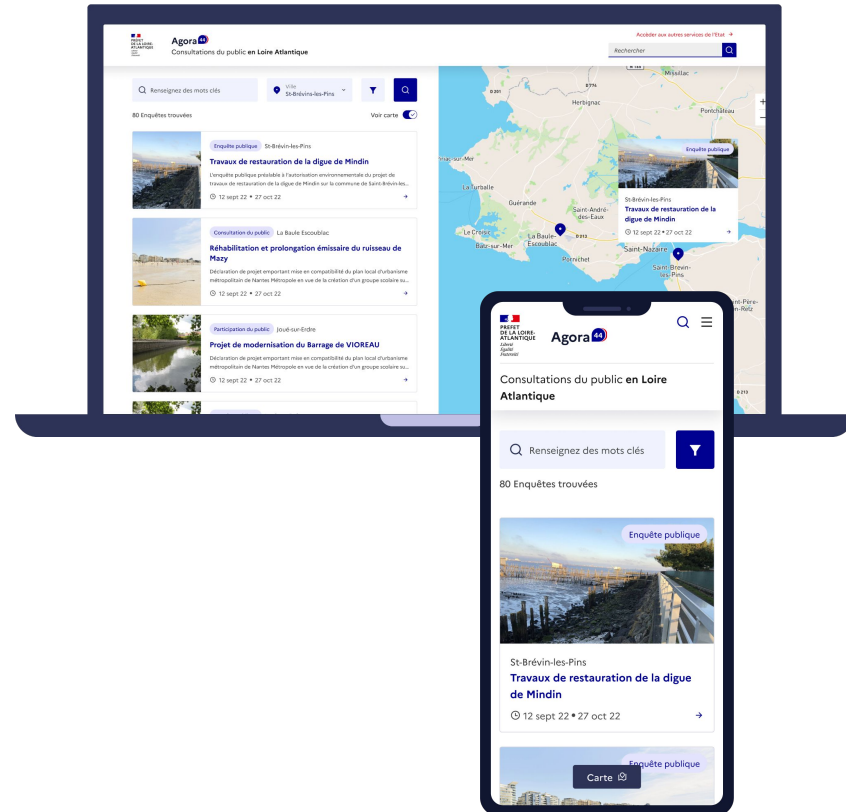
PREFET DE LA LOIRE-ATLANTIQUE

Agora 44
Consultations du public en Loire Atlantique

Accéder aux autres services de l'État →

Rechercher

Renseignez des mots clés

Ville
St-Brévin-les-Pins

80 Enquêtes trouvées

Voir carte

Enquête publique St-Brévin-les-Pins
Travaux de restauration de la digue de Mindin
L'enquête publique préalable à l'autorisation environnementale du projet de travaux de restauration de la digue de Mindin sur la commune de Saint-Brévin-les...
12 sept 22 • 27 oct 22

Consultation du public La Baule Escoublac
Réhabilitation et prolongation émissaire du ruisseau de Mazy
Déclaration de projet emportant mise en compatibilité du plan local d'urbanisme métropolitain de Nantes Métropole en vue de la création d'un groupe scolaire su...
12 sept 22 • 27 oct 22

Participation du public Joué-sur-Erdre
Projet de modernisation du Barrage de VIOREAU
Déclaration de projet emportant mise en compatibilité du plan local d'urbanisme métropolitain de Nantes Métropole en vue de la création d'un groupe scolaire su...
12 sept 22 • 27 oct 22

Missillac
Herbignac
Pontchâteau
La Turballe
Guérande
Saint-André-des-Eaux
Le Croisic
La Baule-Escoublac
Batz-sur-Mer
Pornichet
Saint-Nazaire
Saint-Brevin-les-Pins

Enquête publique
St-Brévin-les-Pins
Travaux de restauration de la digue de Mindin
12 sept 22 • 27 oct 22

PREFET DE LA LOIRE-ATLANTIQUE
Liberté
Égalité
Fraternité

Agora 44

Consultations du public en Loire Atlantique

Renseignez des mots clés

80 Enquêtes trouvées

Enquête publique
St-Brévin-les-Pins
Travaux de restauration de la digue de Mindin
12 sept 22 • 27 oct 22

Enquête publique

Carte